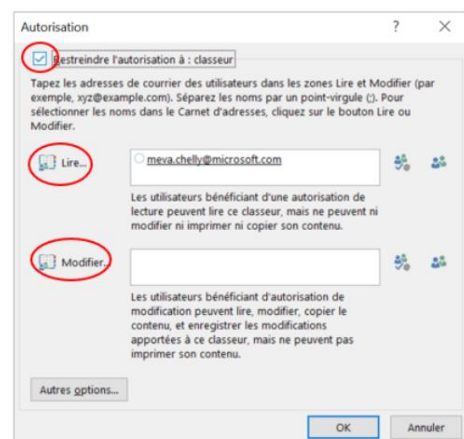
Autorisation ? ×

Restreindre l'autorisation à : classeur

Tapez les adresses de courrier des utilisateurs dans les zones Lire et Modifier (par exemple, xyz@example.com). Séparez les noms par un point-virgule (;). Pour sélectionner les noms dans le Carnet d'adresses, cliquez sur le bouton Lire ou Modifier.

Lire...

meva.chelly@microsoft.com

Les utilisateurs bénéficiant d'une autorisation de lecture peuvent lire ce classeur, mais ne peuvent ni modifier ni imprimer ni copier son contenu.

Modifier...

Les utilisateurs bénéficiant d'autorisation de modification peuvent lire, modifier, copier le contenu, et enregistrer les modifications apportées à ce classeur, mais ne peuvent pas imprimer son contenu.

Autres options...

OK Annuler